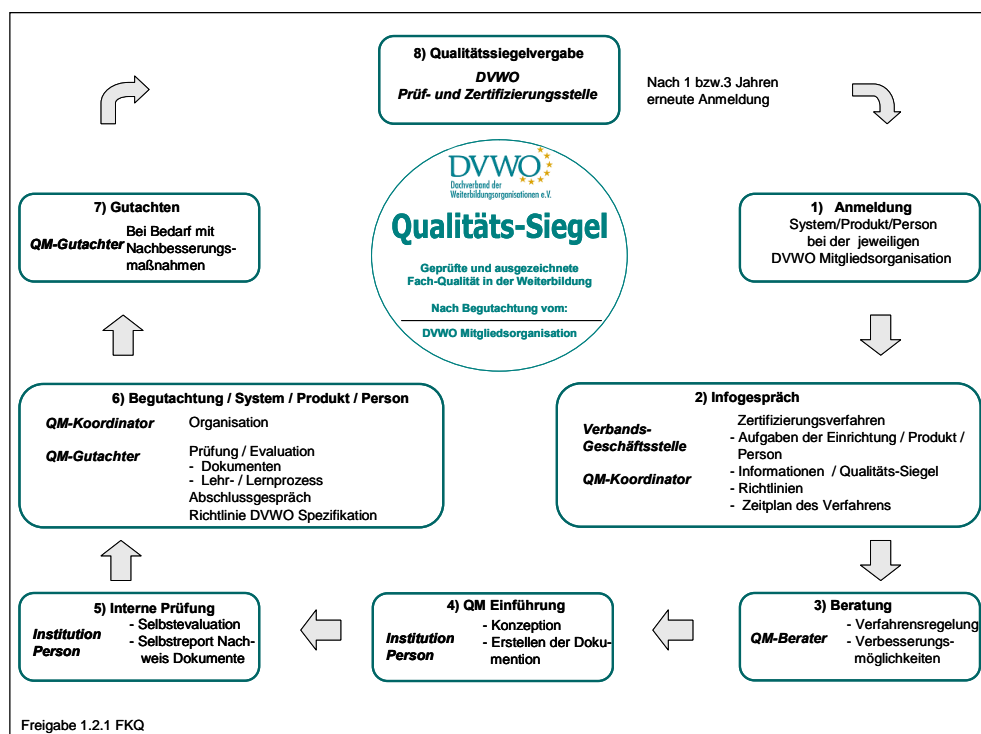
8) Qualitätssiegelvergabe

DVWO
Prüf- und Zertifizierungsstelle

Nach 1 bzw.3 Jahren erneute Anmeldung

DVWO
Dachverband der Weiterbildungsorganisationen e.V.

Qualitäts-Siegel

Geprüfte und ausgezeichnete Fach-Qualität in der Weiterbildung

Nach Begutachtung vom:

DVWO Mitgliedsorganisation

7) Gutachten

QM-Gutachter Bei Bedarf mit Nachbesserungsmaßnahmen

1) Anmeldung
System/Produkt/Person
bei der jeweiligen
DVWO Mitgliedsorganisation

6) Begutachtung / System / Produkt / Person

QM-Koordinator Organisation

QM-Gutachter Prüfung / Evaluation
- Dokumenten
- Lehr- / Lernprozess
Abschlussgespräch
Richtlinie DVWO Spezifikation

2) Infogespräch

Verbands-Geschäftsstelle
Zertifizierungsverfahren
- Aufgaben der Einrichtung / Produkt / Person

QM-Koordinator
- Informationen / Qualitäts-Siegel
- Richtlinien
- Zeitplan des Verfahrens

5) Interne Prüfung

Institution Person
- Selbstevaluation
- Selbstreport Nachweis Dokumente

4) QM Einführung

Institution Person
- Konzeption
- Erstellen der Dokumention

3) Beratung

QM-Berater
- Verfahrensregelung
- Verbesserungsmöglichkeiten

Freigabe 1.2.1 FKQ